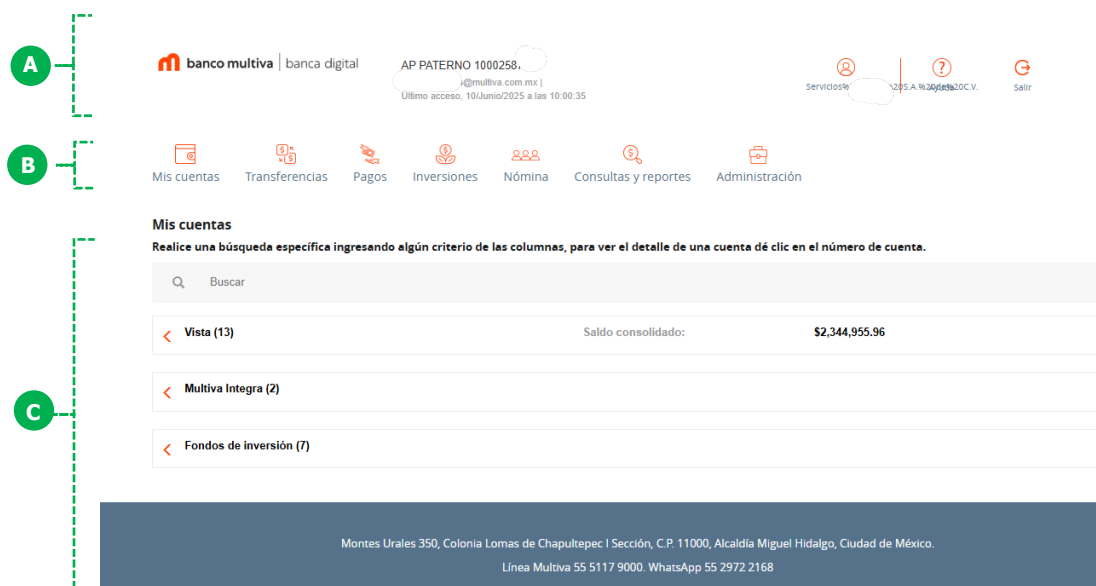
A

banco multiva | banca digital

AP PATERNO 1000258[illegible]
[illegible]@multiva.com.mx |
Último acceso, 10/Junio/2025 a las 10:00:35

Servicios%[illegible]%20S.A.%20de%20C.V. Ayuda Salir

B

Mis cuentas Transferencias Pagos Inversiones Nómina Consultas y reportes Administración

C

Mis cuentas
Realice una búsqueda específica ingresando algún criterio de las columnas, para ver el detalle de una cuenta dé clic en el número de cuenta.

Buscar

Vista (13) Saldo consolidado: $2,344,955.96

Multiva Integra (2)

Fondos de inversión (7)

Montes Urales 350, Colonia Lomas de Chapultepec I Sección, C.P. 11000, Alcaldía Miguel Hidalgo, Ciudad de México.
Línea Multiva 55 5117 9000. WhatsApp 55 2972 2168